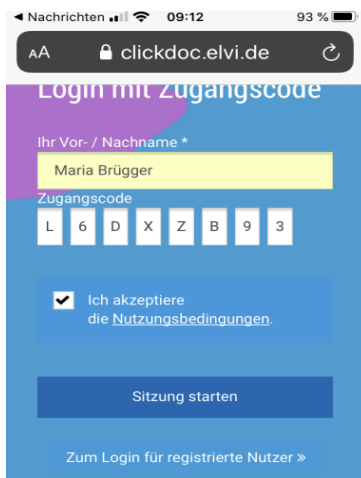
◀ Nachrichten 09:12 93 %

AA clickdoc.elvi.de

Login mit Zugangscode

Ihr Vor- / Nachname *

Maria Brügger

Zugangscode

L 6 D X Z B 9 3

Ich akzeptiere die Nutzungsbedingungen.

Sitzung starten

Zum Login für registrierte Nutzer »